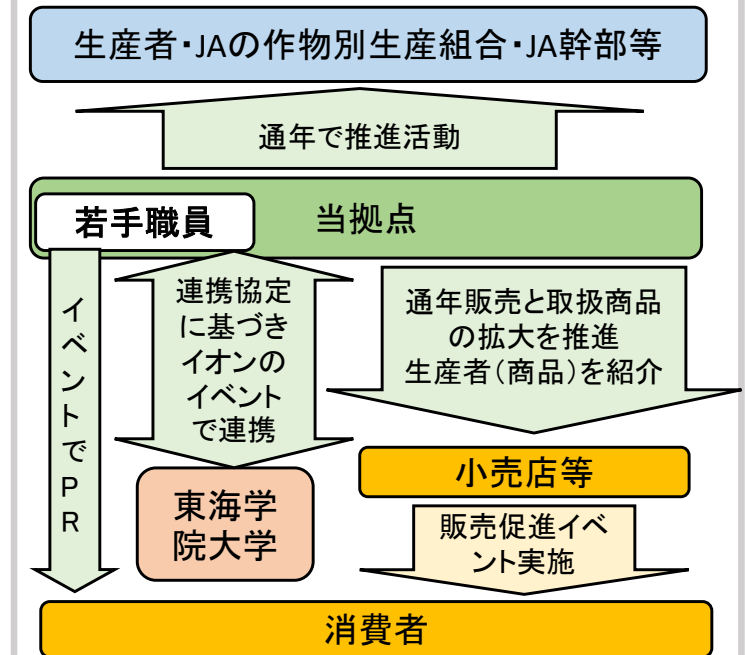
生産者・JAの作物別生産組合・JA幹部等

通年で推進活動

若手職員

当拠点

イベントでPR

連携協定に基づきイオンのイベントで連携

通年販売と取扱商品の拡大を推進
生産者(商品)を紹介

東海学院大学

小売店等

販売促進イベント実施

消費者